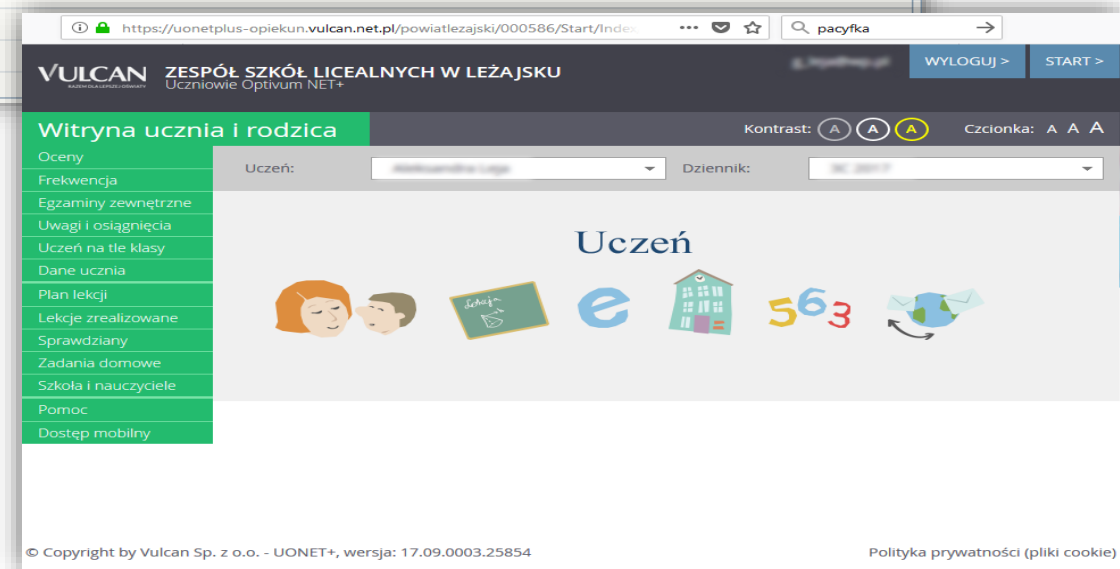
https://uonetplus-opiekun.vulcan.net.pl/powiatlezajski/000586/Start/Index

pacyfka

VULCAN

ZESPÓŁ SZKÓŁ LICEALNYCH W LEŻAJSKU
Uczniowie Optivum NET+

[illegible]

WYLOGUJ >

START >

Witryna ucznia i rodzica

Kontrast: A A A

Czcionka: A A A

Oceny
Frekwencja
Egzaminy zewnętrzne
Uwagi i osiągnięcia
Uczeń na tle klasy
Dane ucznia
Plan lekcji
Lekcje zrealizowane
Sprawdziany
Zadania domowe
Szkoła i nauczyciele
Pomoc
Dostęp mobilny

Uczeń: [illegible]

Dziennik: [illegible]

Uczeń

e

563

© Copyright by Vulcan Sp. z o.o. - UONET+, wersja: 17.09.0003.25854

Polityka prywatności (pliki cookie)